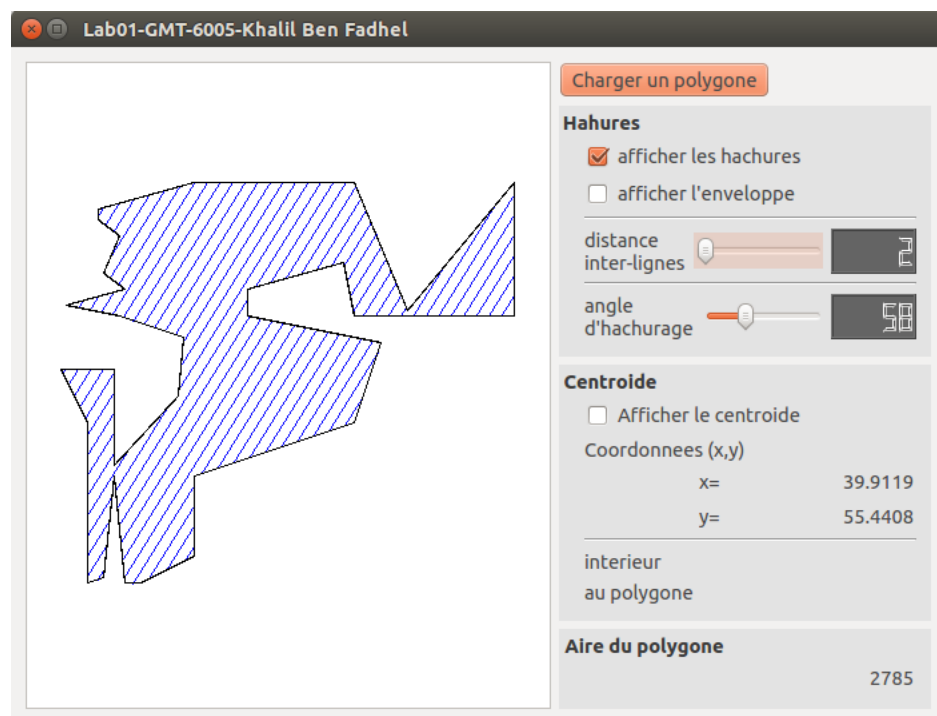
Lab01-GMT-6005-Khalil Ben Fadhel

Charger un polygone

Hahures

afficher les hachures

afficher l'enveloppe

distance inter-lignes

2

angle d'hachurage

58

Centroide

Afficher le centroide

Coordonnees (x,y)

x= 39.9119

y= 55.4408

interieur au polygone

Aire du polygone

2785